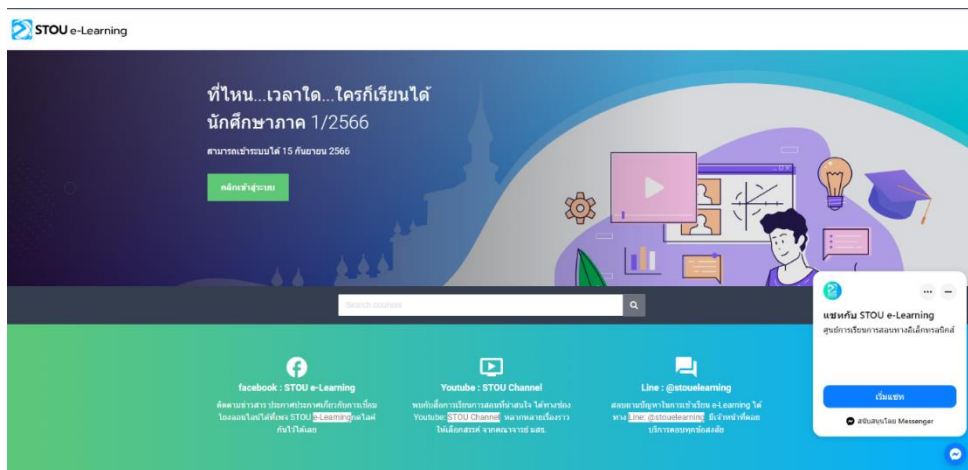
STOU e-Learning

ที่ไหน...เวลาใด...ใครก็เรียนได้
นักศึกษาภาค 1/2566

สามารถเข้าระบบได้ 15 กันยายน 2566

คลิกเข้าสู่ระบบ

Search courses

facebook : STOU e-Learning
ติดตามข่าวสาร ประกาศประกาศเกี่ยวกับการเรียนออนไลน์ได้ที่เพจ STOU e-Learning ออนไลน์กันได้เลย

Youtube : STOU Channel
พบกับสื่อการเรียนการสอนที่น่าสนใจ ได้ทางช่อง Youtube: STOU Channel หลากหลายเรื่องราวให้เลือกสรรค์ จากคณาจารย์ มสธ.

Line : @stouelearning
สอบถามปัญหาในการเข้าเรียน e-Learning ได้ทาง Line: @stouelearning มีเจ้าหน้าที่คอยบริการตอบทุกข้อสงสัย

แชทกับ STOU e-Learning
ศูนย์การเรียนการสอนทางอิเล็กทรอนิกส์

เริ่มแชท

สนับสนุนโดย Messenger